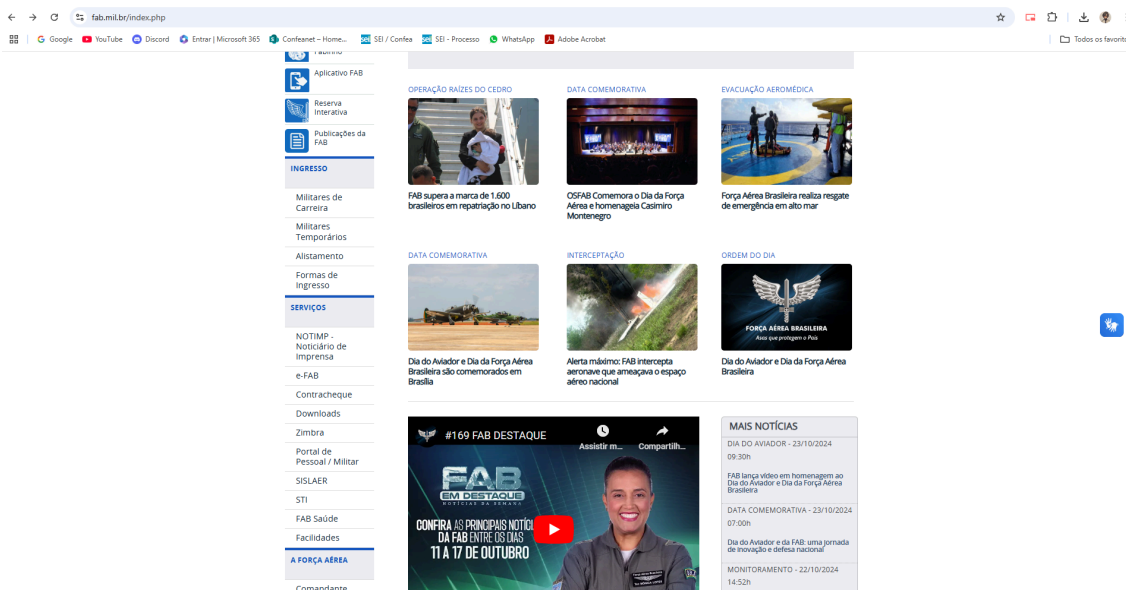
fab.mil.br/index.php

Google YouTube Discord Entrar | Microsoft 365 Confeanet – Home... SEI / Confea SEI - Processo WhatsApp Adobe Acrobat Todos os favorit

Aplicativo FAB
Reserva Interativa
Publicações da FAB

INGRESSO
Militares de Carreira
Militares Temporários
Alistamento
Formas de Ingresso

SERVIÇOS
NOTIMP - Noticiário de Imprensa
e-FAB
Contracheque
Downloads
Zimbra
Portal de Pessoal / Militar
SISLAER
STI
FAB Saúde
Facilidades

A FORÇA AÉREA
Comandante

OPERAÇÃO RAÍZES DO CEDRO
FAB supera a marca de 1.600 brasileiros em repatriação no Líbano

DATA COMEMORATIVA
OSFAB Comemora o Dia da Força Aérea e homenageia Casimiro Montenegro

EVACUAÇÃO AEROMÉDICA
Força Aérea Brasileira realiza resgate de emergência em alto mar

DATA COMEMORATIVA
Dia do Aviador e Dia da Força Aérea Brasileira são comemorados em Brasília

INTERCEPTAÇÃO
Alerta máximo: FAB intercepta aeronave que ameaçava o espaço aéreo nacional

ORDEM DO DIA
FORÇA AÉREA BRASILEIRA
Asas que protegem o País
Dia do Aviador e Dia da Força Aérea Brasileira

#169 FAB DESTAQUE
Assistir m... Compartilh...
FAB EM DESTAQUE NOTÍCIAS DA SEMANA
CONFIRA AS PRINCIPAIS NOTÍCI DA FAB ENTRE OS DIAS 11 A 17 DE OUTUBRO

MAIS NOTÍCIAS
DIA DO AVIADOR - 23/10/2024 09:30h
FAB lança vídeo em homenagem ao Dia do Aviador e Dia da Força Aérea Brasileira
DATA COMEMORATIVA - 23/10/2024 07:00h
Dia do Aviador e da FAB: uma jornada de inovação e defesa nacional
MONITORAMENTO - 22/10/2024 14:52h